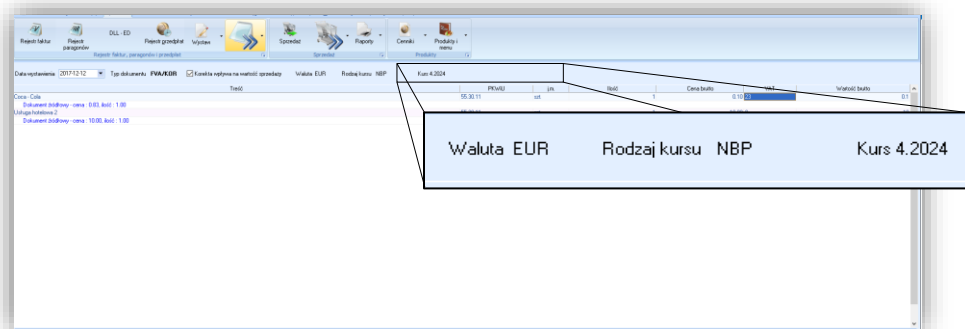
Rejestr faktur
Rejestr paragonów
DLL - ED
Rejestr przedpłat
Wystaw
Rejestr faktur, paragonów i przedpłat
Sprzedaż
Raporty
Sprzedaż
Cenniki
Produkty i menu
Produkty

Data wystawienia 2017-12-12 Typ dokumentu FVA/KOR Korekta wpływa na wartość sprzedaży Waluta EUR Rodzaj kursu NBP Kurs 4.2024

| Treść | PKWiU | j.m. | Ilość | Cena brutto | VAT | Wartość brutto |
|---|---|---|---|---|---|---|
| Coca - Cola | 55.30.11 | szt | 1 | 0.10 | 23 | 0.1 |
| Dokument źródłowy - cena : 0.03, ilość : 1.00 | | | | | | |
| Usługa hotelowa 2 | | | | | | |
| Dokument źródłowy - cena : 10.00, ilość : 1.00 | | | | | | |

Waluta EUR Rodzaj kursu NBP Kurs 4.2024